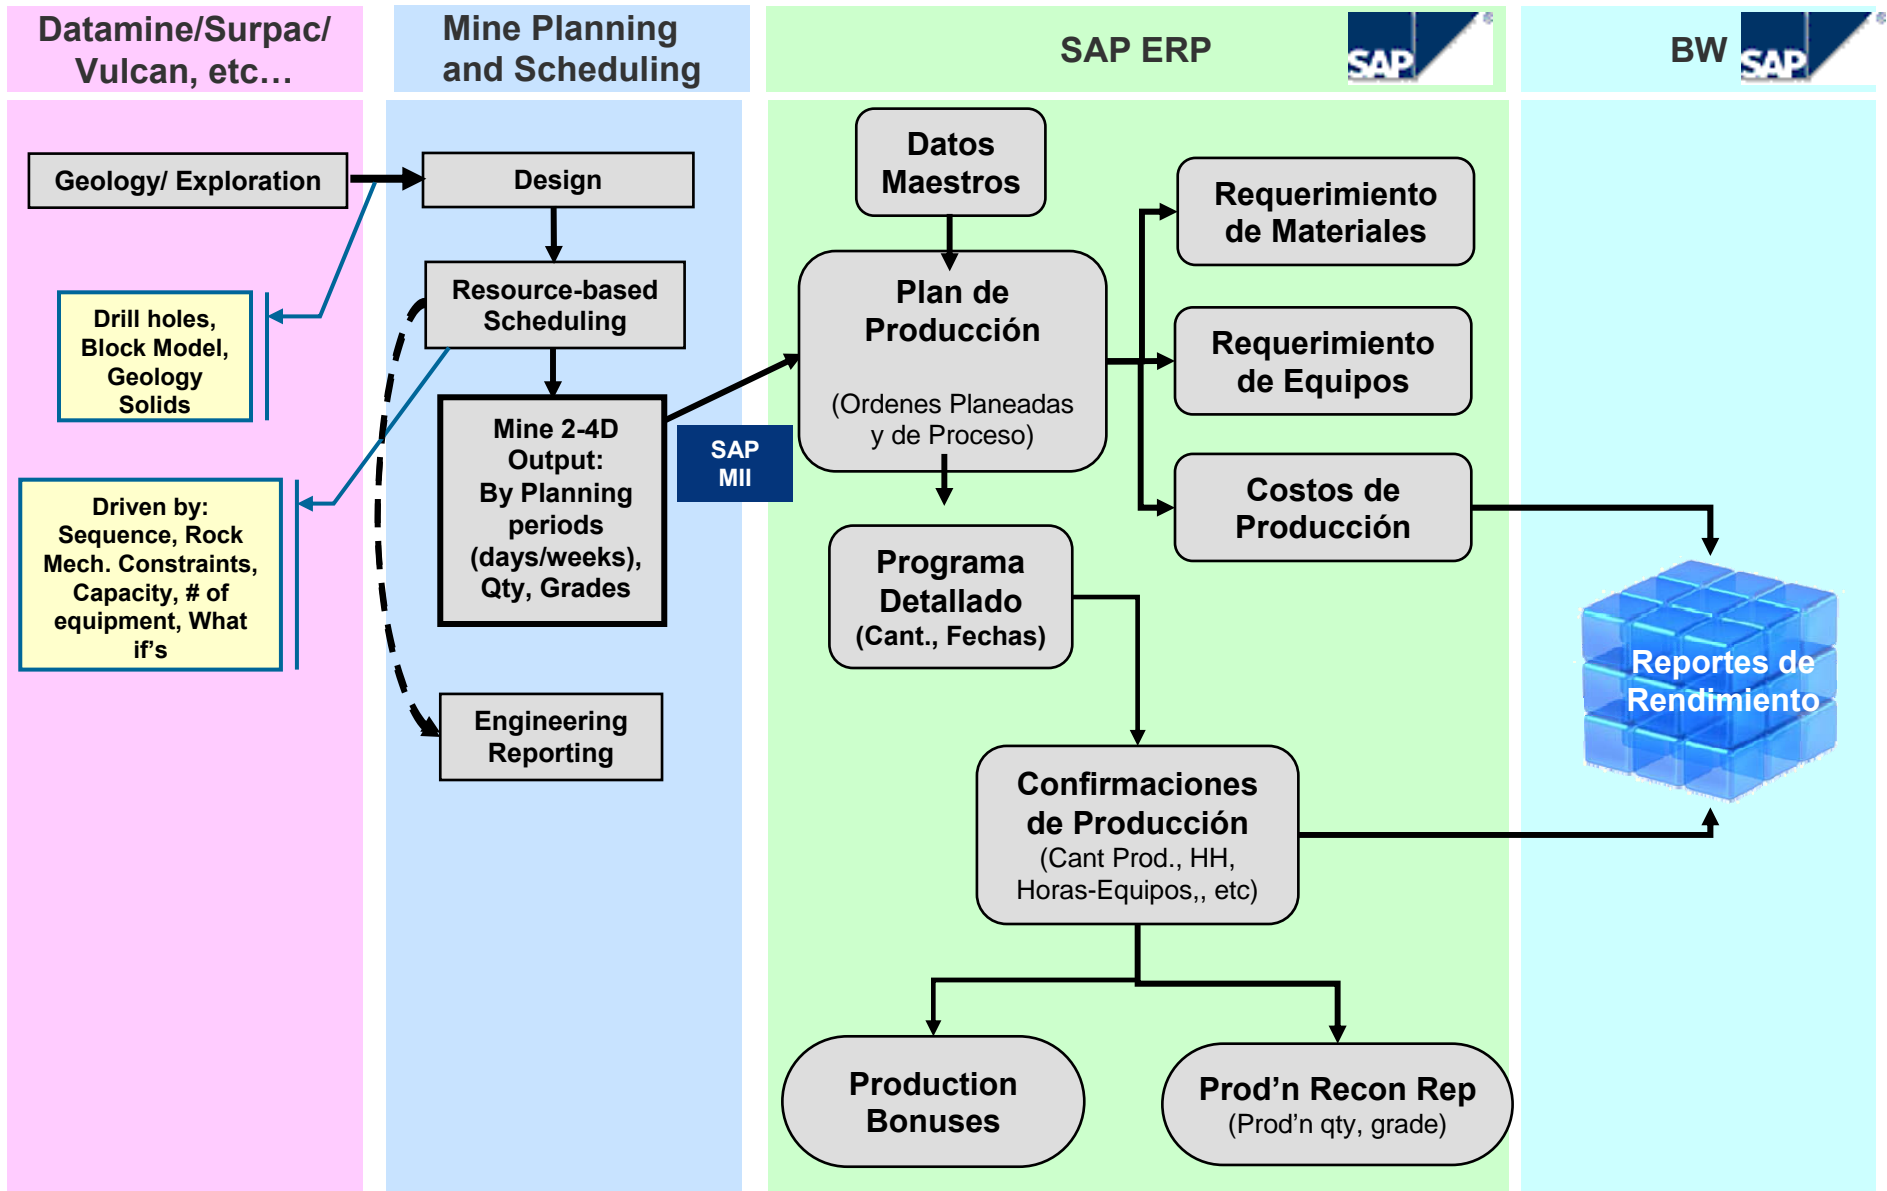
Datamine/Surpac/ Vulcan, etc…

Mine Planning and Scheduling

SAP ERP

SAP

BW

SAP

Geology/ Exploration

Drill holes, Block Model, Geology Solids

Driven by: Sequence, Rock Mech. Constraints, Capacity, # of equipment, What if's

Design

Resource-based Scheduling

Mine 2-4D Output: By Planning periods (days/weeks), Qty, Grades

Engineering Reporting

SAP MII

Datos Maestros

Plan de Producción

(Ordenes Planeadas y de Proceso)

Programa Detallado (Cant., Fechas)

Requerimiento de Materiales

Requerimiento de Equipos

Costos de Producción

Confirmaciones de Producción (Cant Prod., HH, Horas-Equipos,, etc)

Production Bonuses

Prod'n Recon Rep (Prod'n qty, grade)

Reportes de Rendimiento